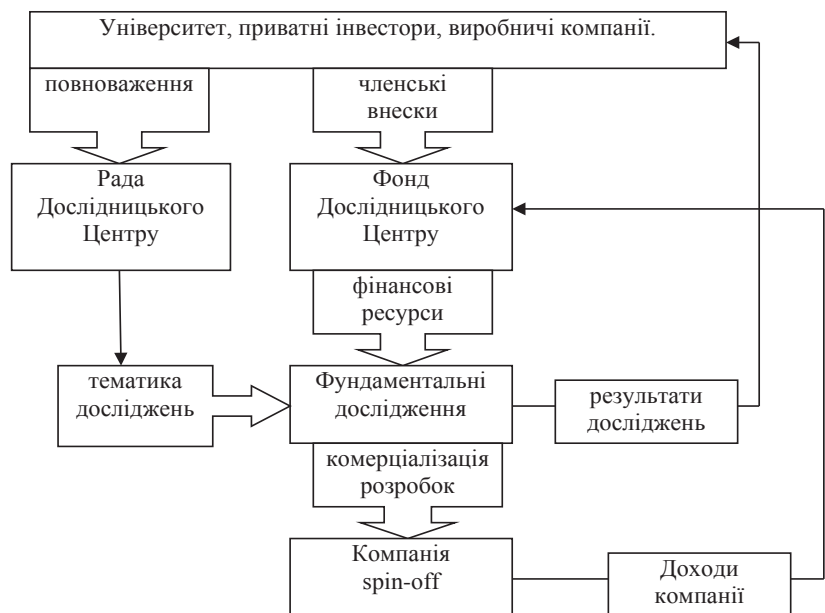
Університет, приватні інвестори, виробничі компанії.

повноваження

членські внески

Рада Дослідницького Центру

Фонд Дослідницького Центру

фінансові ресурси

тематика досліджень

Фундаментальні дослідження

результати досліджень

комерціалізація розробок

Компанія spin-off

Доходи компанії